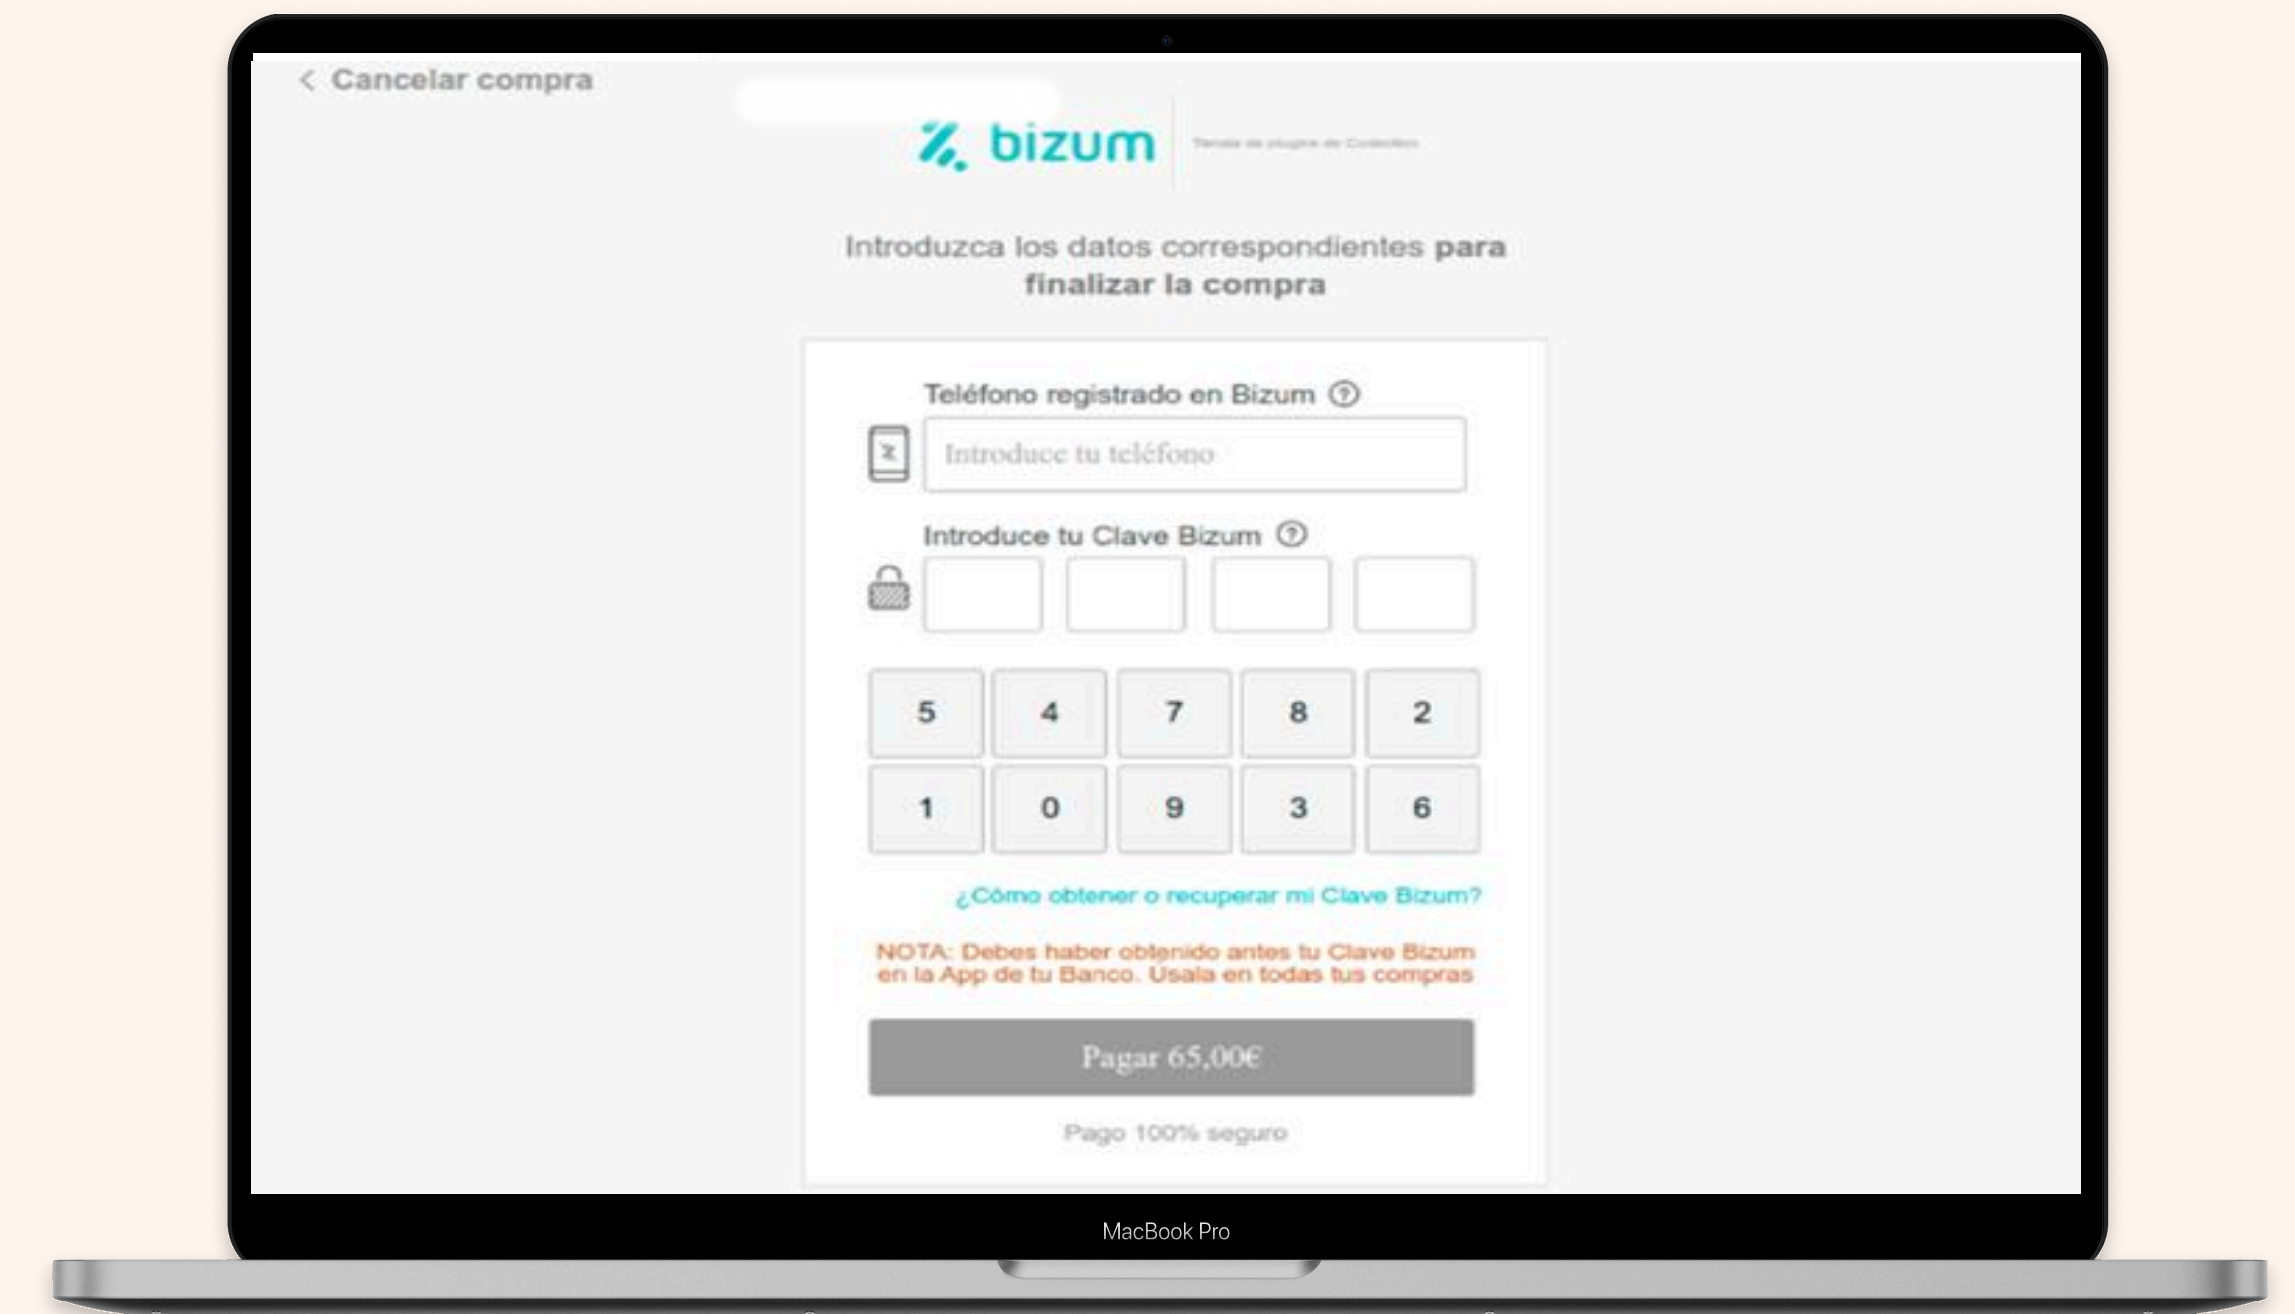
< Cancelar compra

bizum

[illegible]

Introduzca los datos correspondientes para finalizar la compra

Teléfono registrado en Bizum ?

Introduce tu teléfono

Introduce tu Clave Bizum ?

| 5 | 4 | 7 | 8 | 2 |
|---|---|---|---|---|
| 1 | 0 | 9 | 3 | 6 |

¿Cómo obtener o recuperar mi Clave Bizum?

NOTA: Debes haber obtenido antes tu Clave Bizum en la App de tu Banco. Usala en todas tus compras

Pagar 65,00€

Pago 100% seguro

MacBook Pro